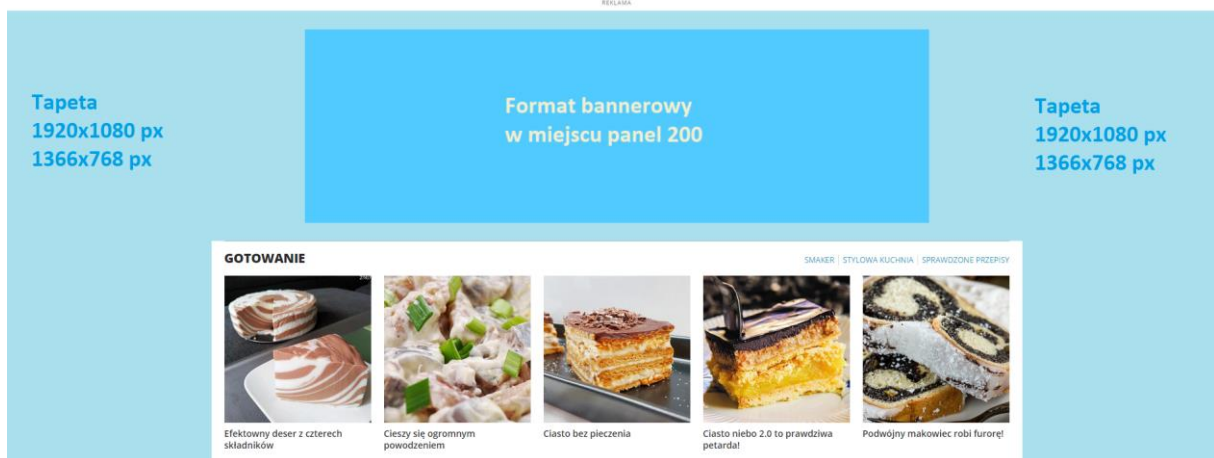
REKLAMA

Tapeta
1920x1080 px
1366x768 px

Format bannerowy
w miejscu panel 200

Tapeta
1920x1080 px
1366x768 px

GOTOWANIE

SMAKER | STYLOWA KUCHNIA | SPRAWDZONE PRZEPISY

Efektowny deser z czterech składników

Cieszy się ogromnym powodzeniem

Ciasto bez pieczenia

Ciasto niebo 2.0 to prawdziwa petarda!

Podwójny makowiec robi furorę!